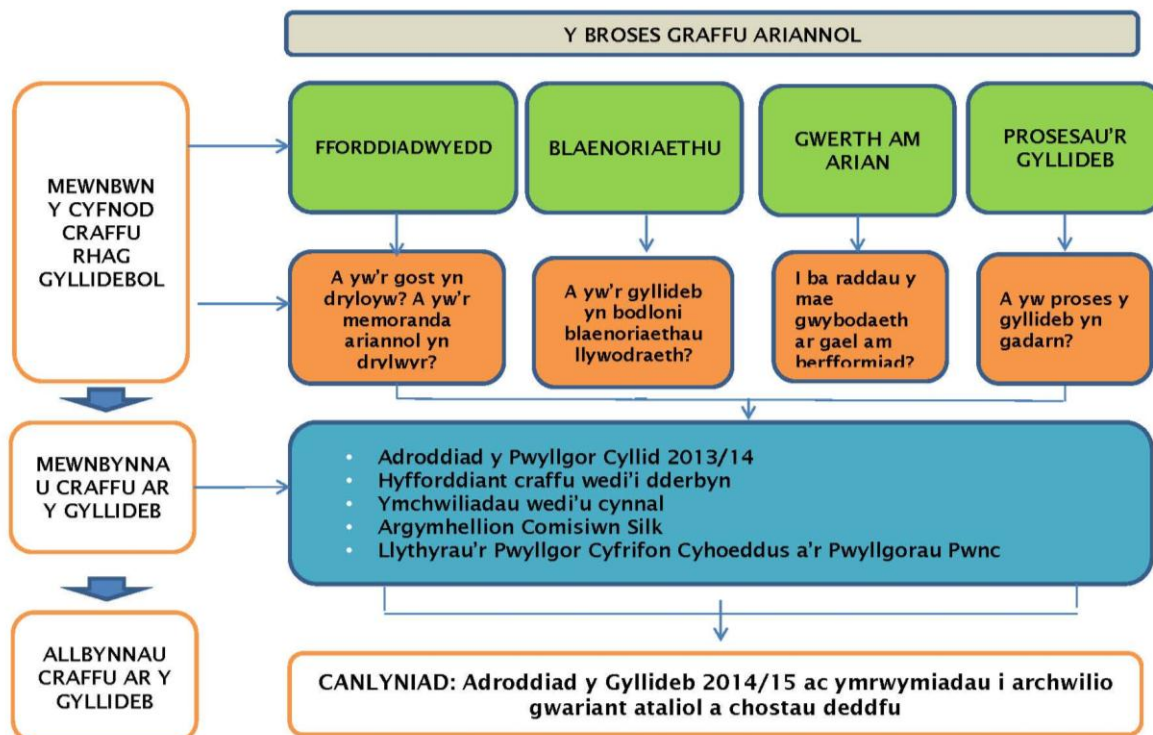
Y BROSES GRAFFU ARIANNOL

MEWNBWN Y CYFNOD CRAFFU RHAG GYLLIDEBOL

FFORDDIADWYEDD

BLAENORIAETHU

GWERTH AM ARIAN

PROSESAU'R GYLLIDEB

A yw'r gost yn dryloyw? A yw'r memoranda ariannol yn drylwyr?

A yw'r gyllideb yn bodloni blaenoriaethau llywodraeth?

I ba raddau y mae gwybodaeth ar gael am berfformiad?

A yw proses y gyllideb yn gadarn?

MEWNBYNNAU CRAFFU AR Y GYLLIDEB

- Adroddiad y Pwyllgor Cyllid 2013/14
- Hyfforddiant craffu wedi'i dderbyn
- Ymchwiliadau wedi'u cynnal
- Argymhellion Comisiwn Silk
- Llythyrau'r Pwyllgor Cyfrifon Cyhoeddus a'r Pwyllgorau Pwnc

ALLBYNNAU CRAFFU AR Y GYLLIDEB

CANLYNIAD: Adroddiad y Gyllideb 2014/15 ac ymrwymiadau i archwilio gwariant ataliol a chostau deddfu